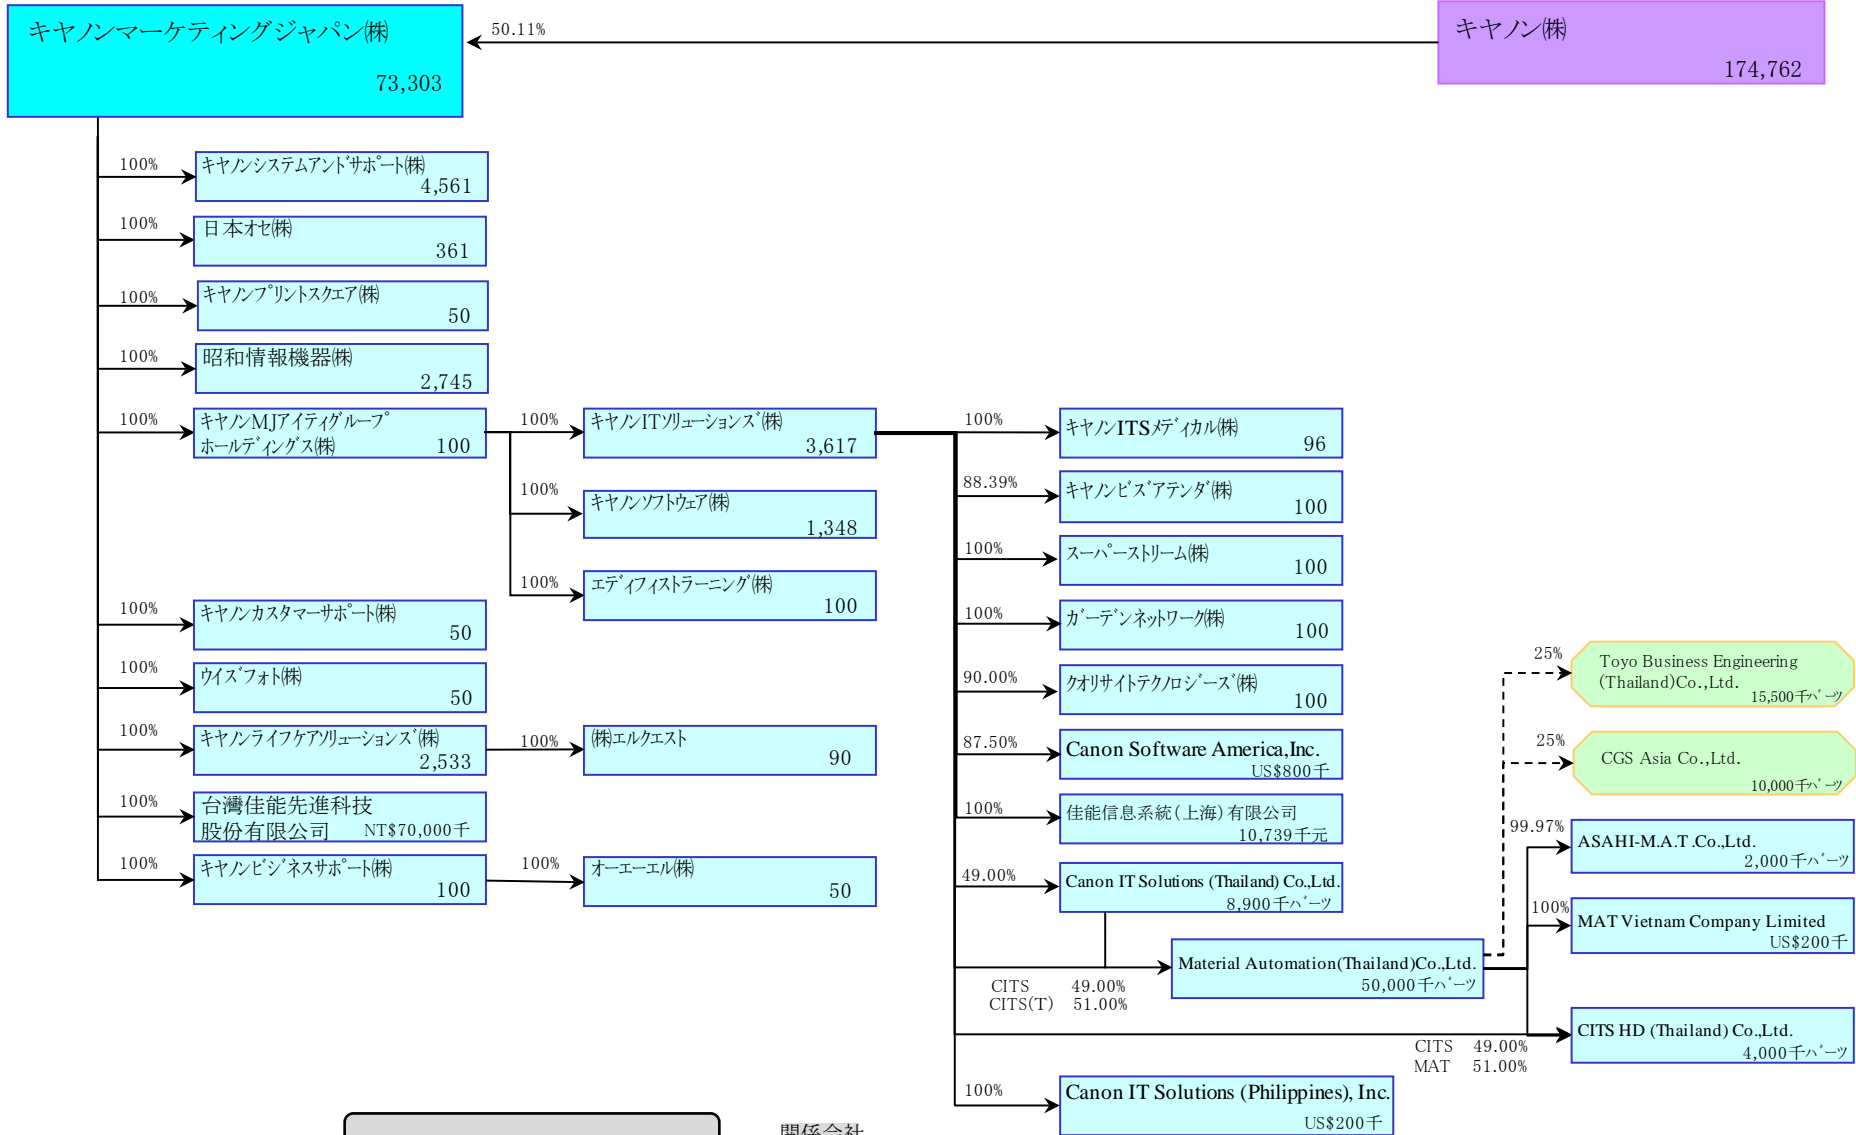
キヤノンマーケティングジャパン㈱
73,303

50.11%

キヤノン㈱
174,762

100%
キヤノンシステムアンドサポート㈱
4,561

100%
日本オセ㈱
361

100%
キヤノンプリントスクエア㈱
50

100%
昭和情報機器㈱
2,745

100%
キヤノンMJアイティグループホールディングス㈱
100

100%
キヤノンITソリューションズ㈱
3,617

100%
キヤノンソフトウェア㈱
1,348

100%
エディフィストラーニング㈱
100

100%
キヤノンITSメディカル㈱
96

88.39%
キヤノンビズアテンダ㈱
100

100%
スーパーストリーム㈱
100

100%
ガーデンネットワーク㈱
100

90.00%
クオリサイトテクノロジーズ㈱
100

87.50%
Canon Software America,Inc.
US$800千

100%
佳能信息系統(上海)有限公司
10,739千元

49.00%
Canon IT Solutions (Thailand) Co.,Ltd.
8,900千バーツ

Material Automation(Thailand)Co.,Ltd.
50,000千バーツ

CITS 49.00%
CITS(T) 51.00%

CITS 49.00%
MAT 51.00%

CITS HD (Thailand) Co.,Ltd.
4,000千バーツ

100%
Canon IT Solutions (Philippines), Inc.
US$200千

25%
Toyo Business Engineering (Thailand)Co.,Ltd.
15,500千バーツ

25%
CGS Asia Co.,Ltd.
10,000千バーツ

99.97%
ASAHI-M.A.T.Co.,Ltd.
2,000千バーツ

100%
MAT Vietnam Company Limited
US$200千

100%
キヤノンカスタマーサポート㈱
50

100%
ウイズフォト㈱
50

100%
キヤノンライフケアソリューションズ㈱
2,533

100%
㈱エルクエスト
90

100%
台灣佳能先進科技股份有限公司
NT$70,000千

100%
キヤノンビジネスサポート㈱
100

100%
オーエーエル㈱
50

関係会社